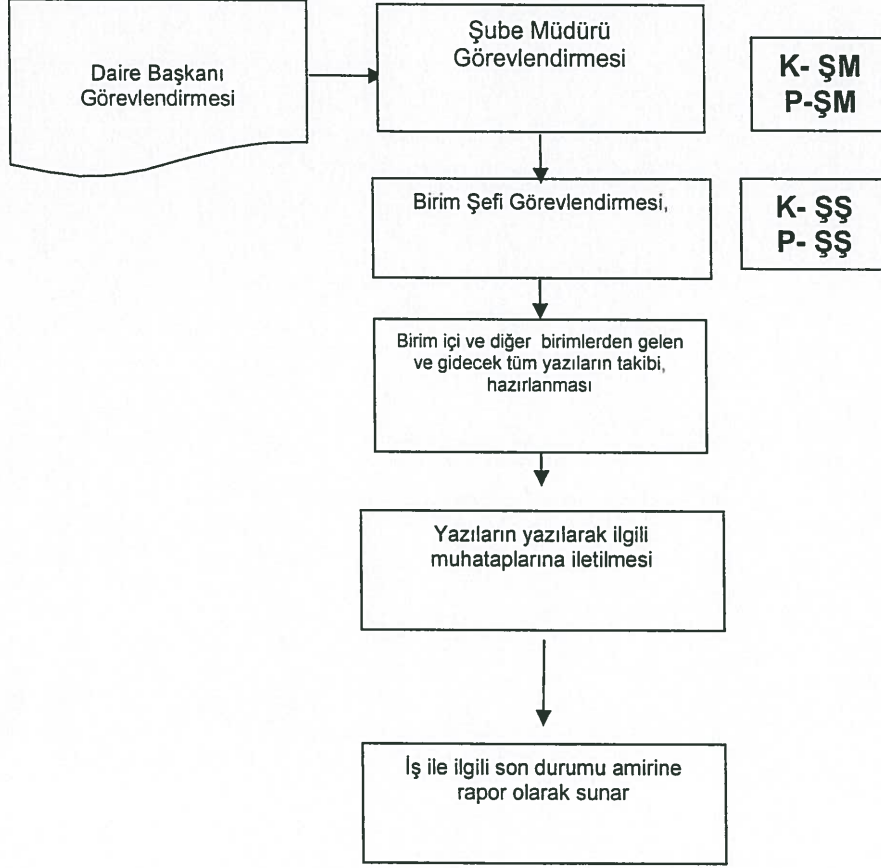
Daire Başkanı Görevlendirmesi

Şube Müdürü Görevlendirmesi

K- ŞM
P-ŞM

Birim Şefi Görevlendirmesi,

K- ŞŞ
P- ŞŞ

Birim içi ve diğer birimlerden gelen ve gidecek tüm yazıların takibi, hazırlanması

Yazıların yazılarak ilgili muhataplarına iletilmesi

İş ile ilgili son durumu amirine rapor olarak sunar